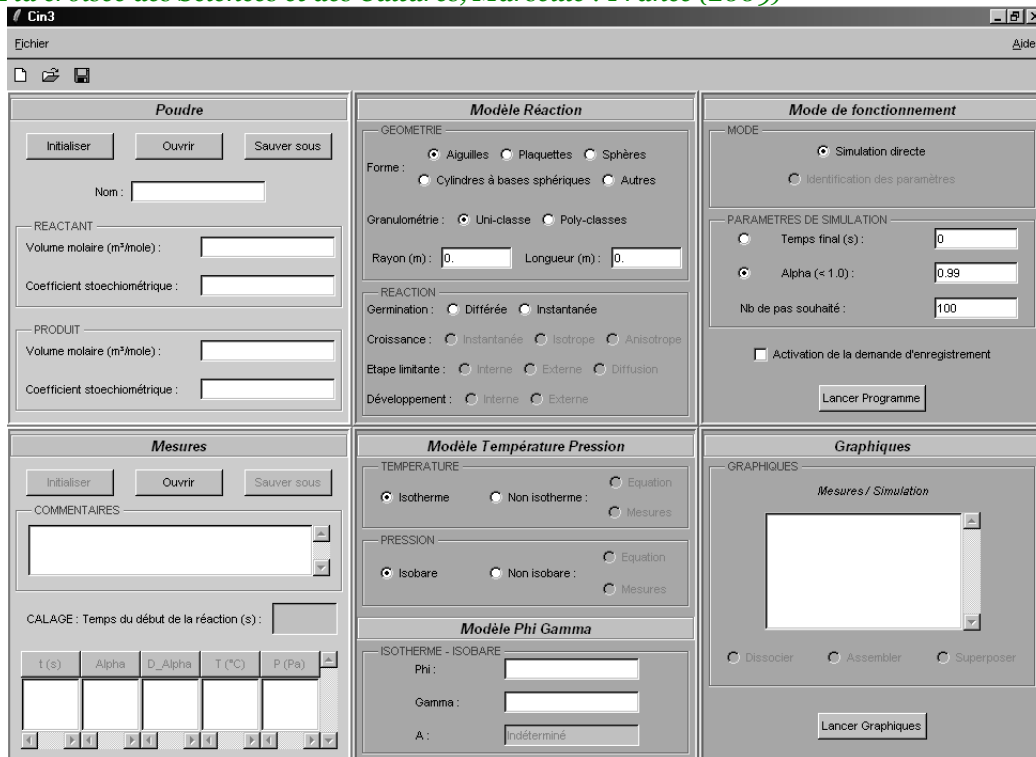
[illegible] des Sciences et des Cultures, Marseille : Ivalice (2009)

Cin3

Fichier

Aide

Poudre

Initialiser

Ouvrir

Sauver sous

Nom :

REACTANT

Volume molaire (m³/mole) :

Coefficient stoechiométrique :

PRODUIT

Volume molaire (m³/mole) :

Coefficient stoechiométrique :

Modèle Réaction

GEOMETRIE

Forme : Aiguilles Plaquettes Sphères

Cylindres à bases sphériques Autres

Granulométrie : Uni-classe Poly-classes

Rayon (m) : 0.

Longueur (m) : 0.

REACTION

Germination : Différée Instantanée

Croissance : Instantanée Isotrope Anisotrope

Etape limitante : Interne Externe Diffusion

Développement : Interne Externe

Mode de fonctionnement

MODE

Simulation directe

Identification des paramètres

PARAMETRES DE SIMULATION

Temps final (s) : 0

Alpha (< 1.0) : 0.99

Nb de pas souhaité : 100

Activation de la demande d'enregistrement

Lancer Programme

Mesures

Initialiser

Ouvrir

Sauver sous

COMMENTAIRES

CALAGE : Temps du début de la réaction (s) :

| t (s) | Alpha | D_Alpha | T (°C) | P (Pa) |
|---|---|---|---|---|
| | | | | |

Modèle Température Pression

TEMPERATURE

Isotherme

Non isotherme :

Equation

Mesures

PRESSION

Isobare

Non isobare :

Equation

Mesures

Modèle Phi Gamma

ISOTHERME - ISOBARE

Phi :

Gamma :

A : Indéterminé

Graphiques

GRAPHIQUES

Mesures / Simulation

Dissocier

Assembler

Superposer

Lancer Graphiques